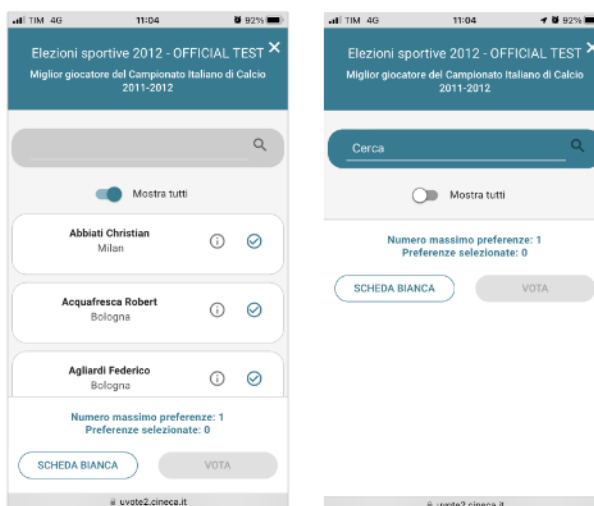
TIM 4G 11:04 92%

Elezioni sportive 2012 - OFFICIAL TEST ✕
Miglior giocatore del Campionato Italiano di Calcio 2011-2012

Mostra tutti

Abbiati Christian
Milan

Acquafresca Robert
Bologna

Agliardi Federico
Bologna

Numero massimo preferenze: 1
Preferenze selezionate: 0

SCHEDA BIANCA
VOTA

uvote2.cineca.it

TIM 4G 11:04 92%

Elezioni sportive 2012 - OFFICIAL TEST ✕
Miglior giocatore del Campionato Italiano di Calcio 2011-2012

Cerca

Mostra tutti

Numero massimo preferenze: 1
Preferenze selezionate: 0

SCHEDA BIANCA
VOTA

uvote2.cineca.it